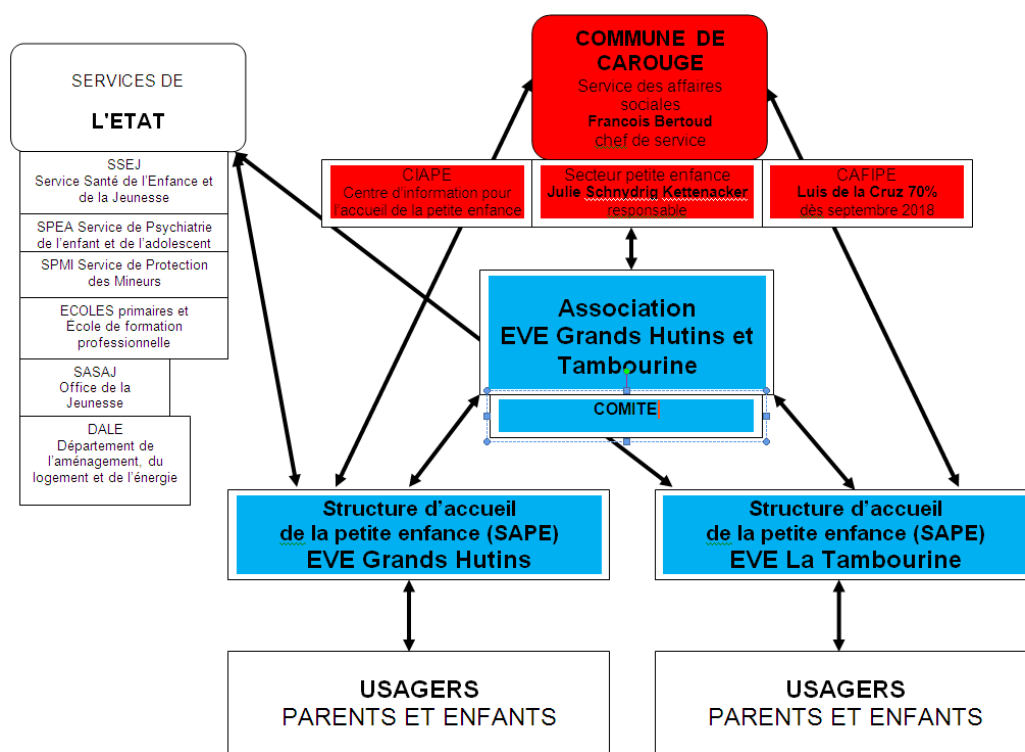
SERVICES DE

L'ETAT

SSEJ
Service Santé de l'Enfance et de la Jeunesse

SPEA Service de Psychiatrie de l'enfant et de l'adolescent

SPMI Service de Protection des Mineurs

ECOLES primaires et École de formation professionnelle

SASAJ
Office de la Jeunesse

DALE
Département de l'aménagement, du logement et de l'énergie

COMMUNE DE CAROUGE
Service des affaires sociales
Francois Bertoud
chef de service

CIAPE
Centre d'information pour l'accueil de la petite enfance

Secteur petite enfance
Julie Schnydrig Kettenacker
responsable

CAFIPE
Luis de la Cruz 70%
dès septembre 2018

Association
EVE Grands Hutins et Tambourine

COMITE

Structure d'accueil
de la petite enfance (SAPE)
EVE Grands Hutins

Structure d'accueil
de la petite enfance (SAPE)
EVE La Tambourine

USAGERS
PARENTS ET ENFANTS

USAGERS
PARENTS ET ENFANTS